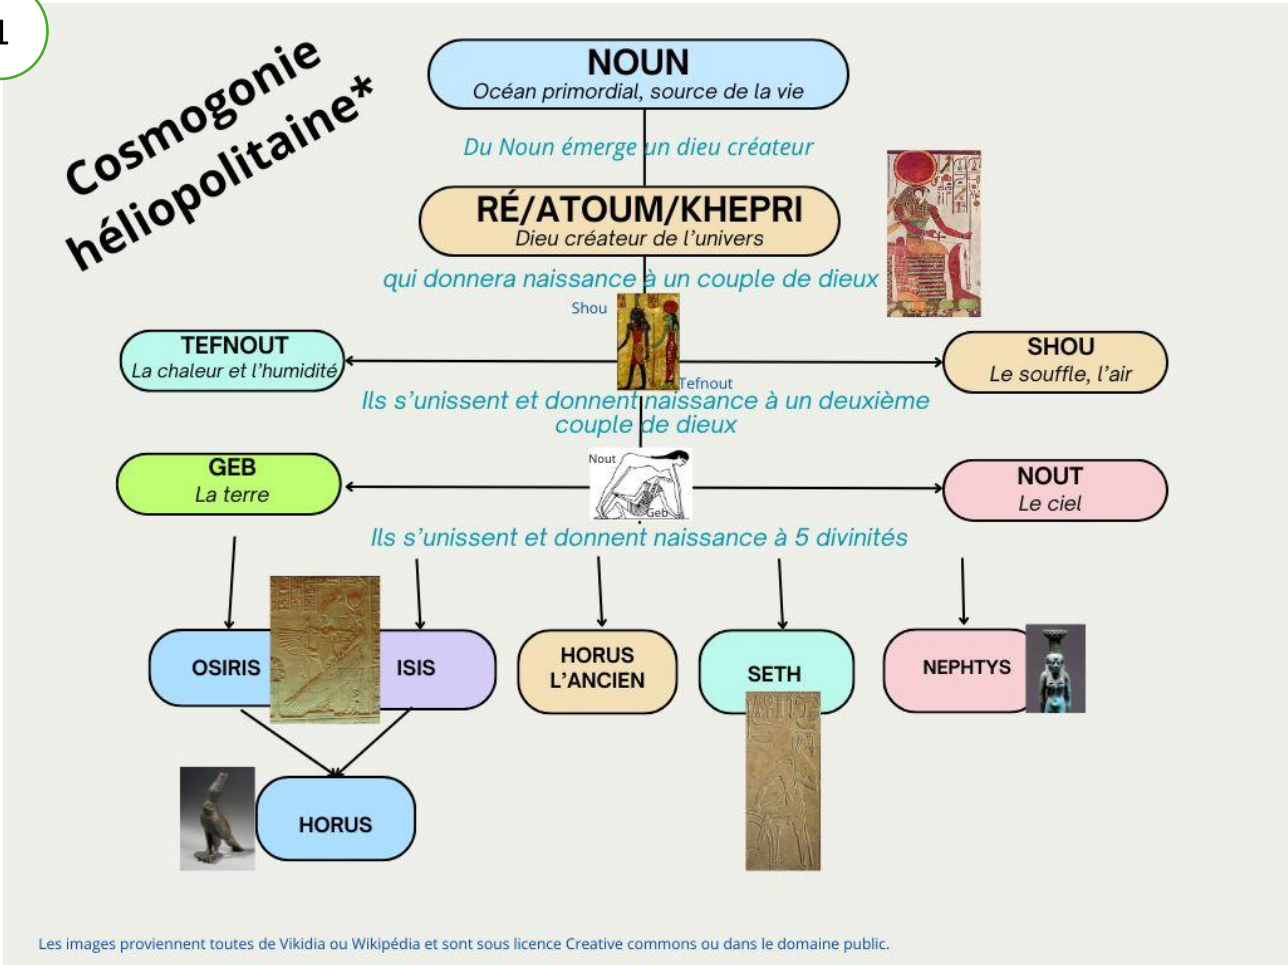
1

Cosmogonie héliopolitaine*

NOUN
Océan primordial, source de la vie

Du Noun émerge un dieu créateur

RÉ/ATOUM/KHEPRI
Dieu créateur de l'univers

qui donnera naissance à un couple de dieux

Shou

TEFNOUT
La chaleur et l'humidité

SHOU
Le souffle, l'air

Tefnout

Ils s'unissent et donnent naissance à un deuxième couple de dieux

Nout

GEB
La terre

NOUT
Le ciel

Geb

Ils s'unissent et donnent naissance à 5 divinités

OSIRIS

ISIS

HORUS L'ANCIEN

SETH

NEPHTYS

HORUS

Les images proviennent toutes de Vikidia ou Wikipédia et sont sous licence Creative commons ou dans le domaine public.